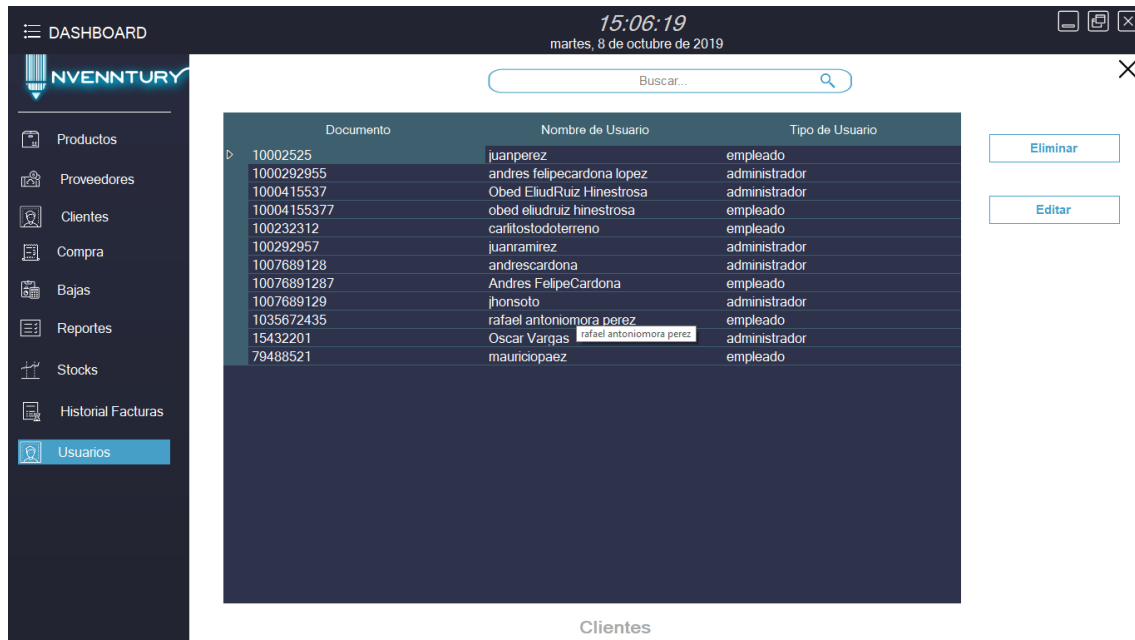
DASHBOARD

15:06:19
martes, 8 de octubre de 2019

NVENNTURY

Buscar...

Productos
Proveedores
Clientes
Compra
Bajas
Reportes
Stocks
Historial Facturas
Usuarios

| Documento | Nombre de Usuario | Tipo de Usuario |
|---|---|---|
| 10002525 | juanperez | empleado |
| 1000292955 | andres felipecardona lopez | administrador |
| 1000415537 | Obed EliudRuiz Hinestrosa | administrador |
| 10004155377 | obed eliudruiz hinestrosa | empleado |
| 100232312 | carlitostodoterreno | empleado |
| 100292957 | juanramirez | administrador |
| 1007689128 | andrescardona | administrador |
| 10076891287 | Andres FelipeCardona | empleado |
| 1007689129 | jhonsoto | administrador |
| 1035672435 | rafael antoniomora perez | empleado |
| 15432201 | Oscar Vargas | administrador |
| 79488521 | mauriciopaez | empleado |

rafael antoniomora perez

Eliminar
Editar

Clientes